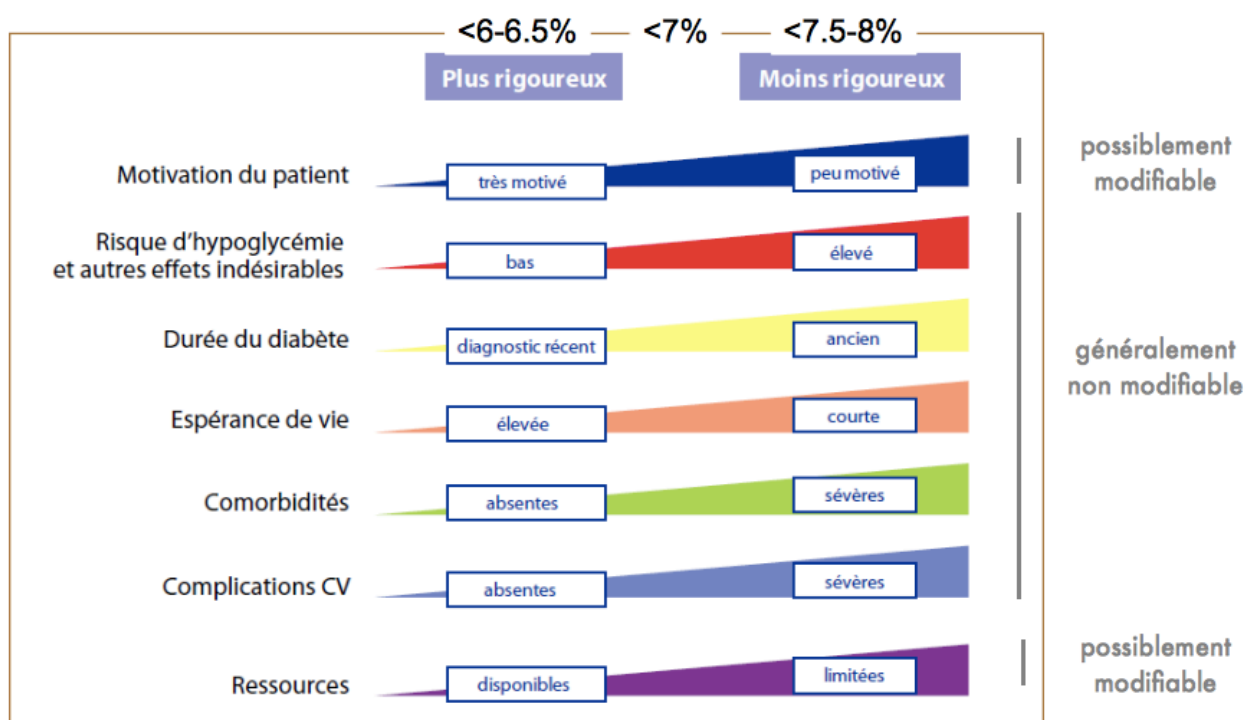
<6-6.5% <7% <7.5-8%

Plus rigoureux

Moins rigoureux

Motivation du patient
très motivé
peu motivé
possiblement modifiable

Risque d'hypoglycémie et autres effets indésirables
bas
élevé

Durée du diabète
diagnostic récent
ancien

Espérance de vie
élevée
courte

Comorbidités
absentes
sévères

Complications CV
absentes
sévères

généralement non modifiable

Ressources
disponibles
limitées
possiblement modifiable